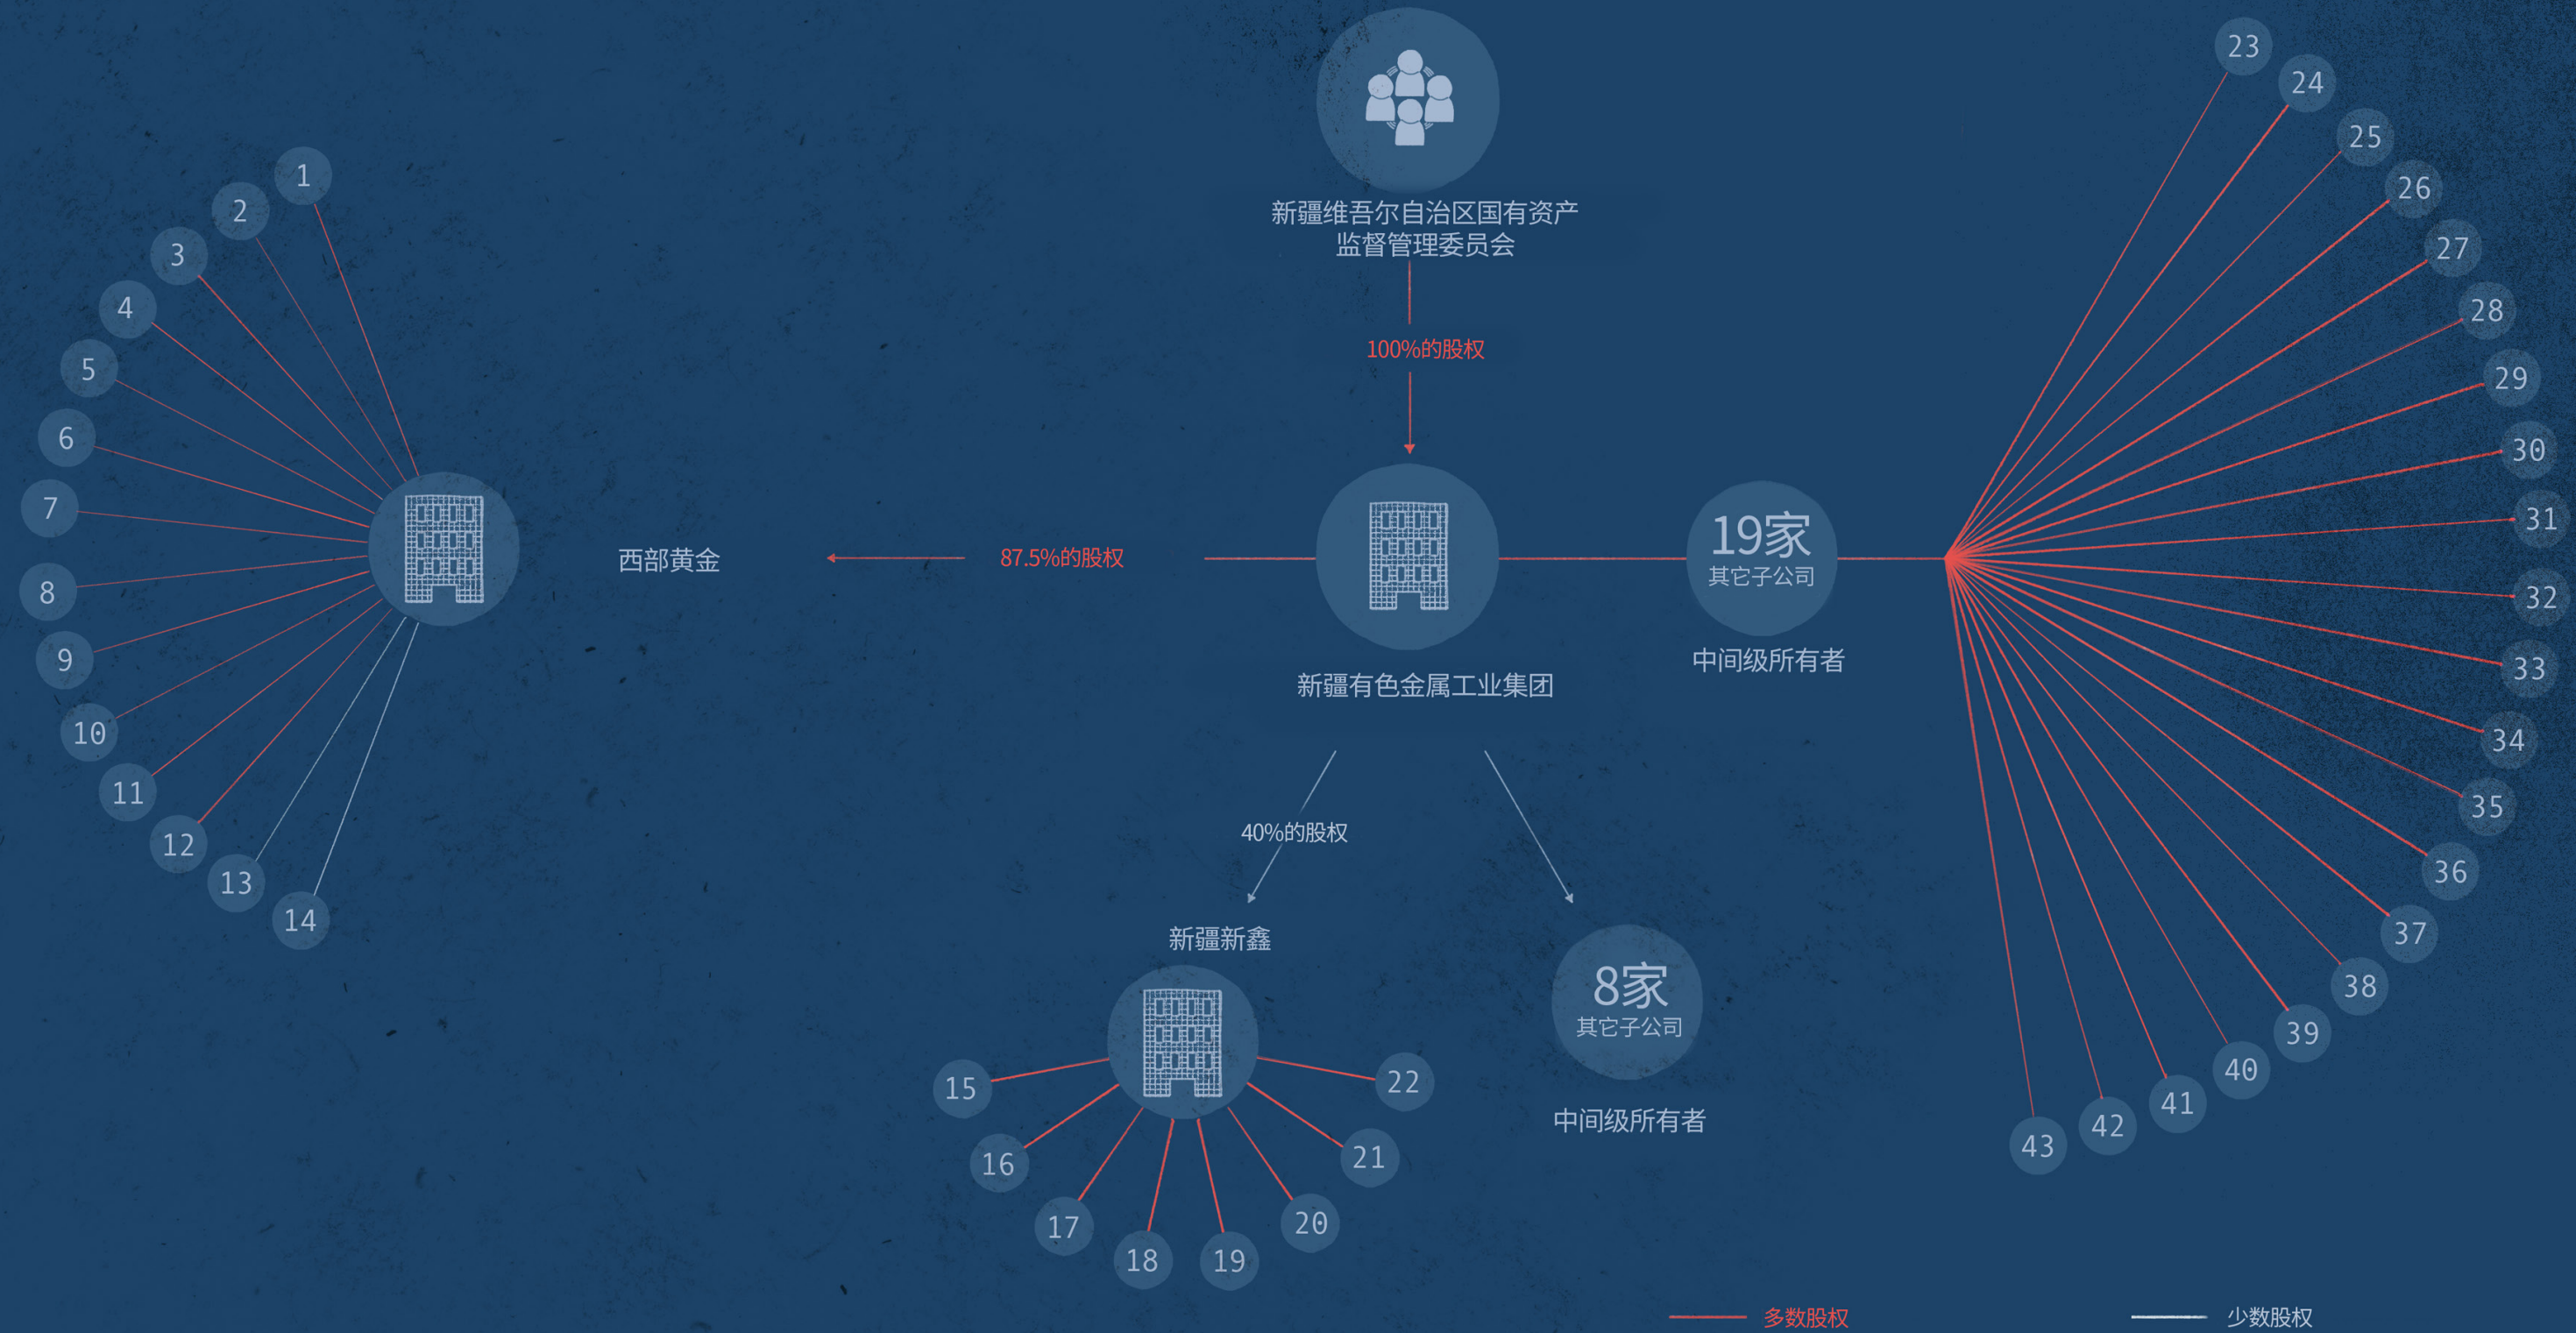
新疆维吾尔自治区国有资产监督管理委员会

100%的股权

1
2
3
4
5
6
7
8
9
10
11
12
13
14

西部黄金

87.5%的股权

新疆有色金属工业集团

19家
其它子公司

中间级所有者

23
24
25
26
27
28
29
30
31
32
33
34
35
36
37
38
39
40
41
42
43

40%的股权

新疆新鑫

15
16
17
18
19
20
21
22

8家
其它子公司

中间级所有者

多数股权

少数股权